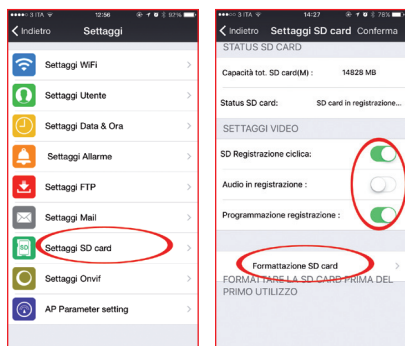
●●●○○ 3 ITA 12:56 92%

Indietro Settaggi

Settaggi WiFi

Settaggi Utente

Settaggi Data & Ora

Settaggi Allarme

Settaggi FTP

Settaggi Mail

SD Settaggi SD card

Settaggi Onvif

AP Parameter setting

●●●○○ 3 ITA 14:27 78%

Indietro Settaggi SD card Conferma

STATUS SD CARD

Capacità tot. SD card(M) : 14828 MB

Status SD card: SD card in registrazione...

SETTAGGI VIDEO

SD Registrazione ciclica:

Audio in registrazione :

Programmazione registrazione :

Formattazione SD card

FORMATTARE LA SD CARD PRIMA DEL PRIMO UTILIZZO